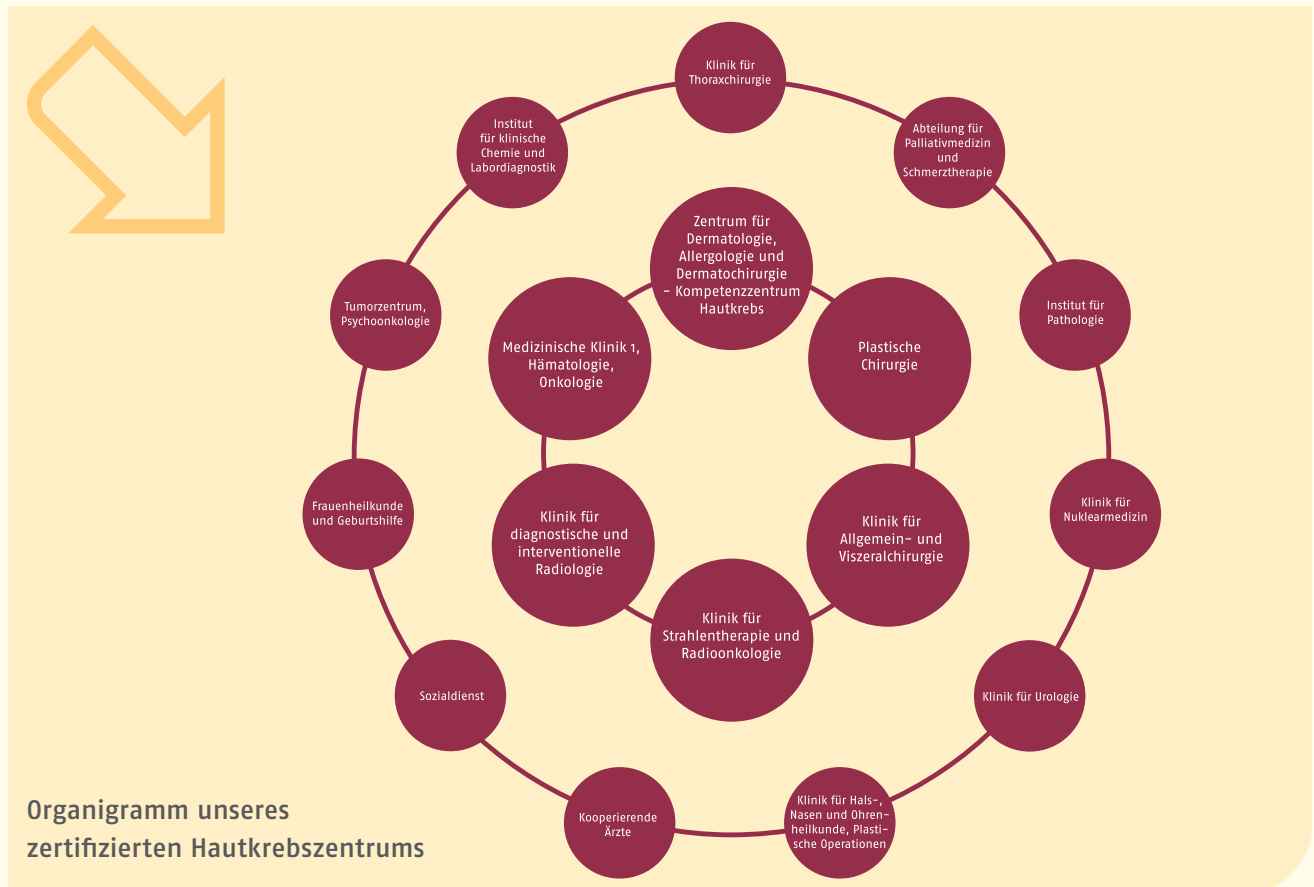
Klinik für Thoraxchirurgie

Abteilung für Palliativmedizin und Schmerztherapie

Institut für Pathologie

Klinik für Nuklearmedizin

Klinik für Urologie

Klinik für Hals-, Nasen und Ohrenheilkunde, Plastische Operationen

Kooperierende Ärzte

Sozialdienst

Frauenheilkunde und Geburtshilfe

Tumorzentrum, Psychoonkologie

Institut für klinische Chemie und Labordiagnostik

Zentrum für Dermatologie, Allergologie und Dermatochirurgie – Kompetenzzentrum Hautkrebs

Plastische Chirurgie

Klinik für Allgemein- und Viszeralchirurgie

Klinik für Strahlentherapie und Radioonkologie

Klinik für diagnostische und interventionelle Radiologie

Medizinische Klinik 1, Hämatologie, Onkologie

Organigramm unseres zertifizierten Hautkrebszentrums